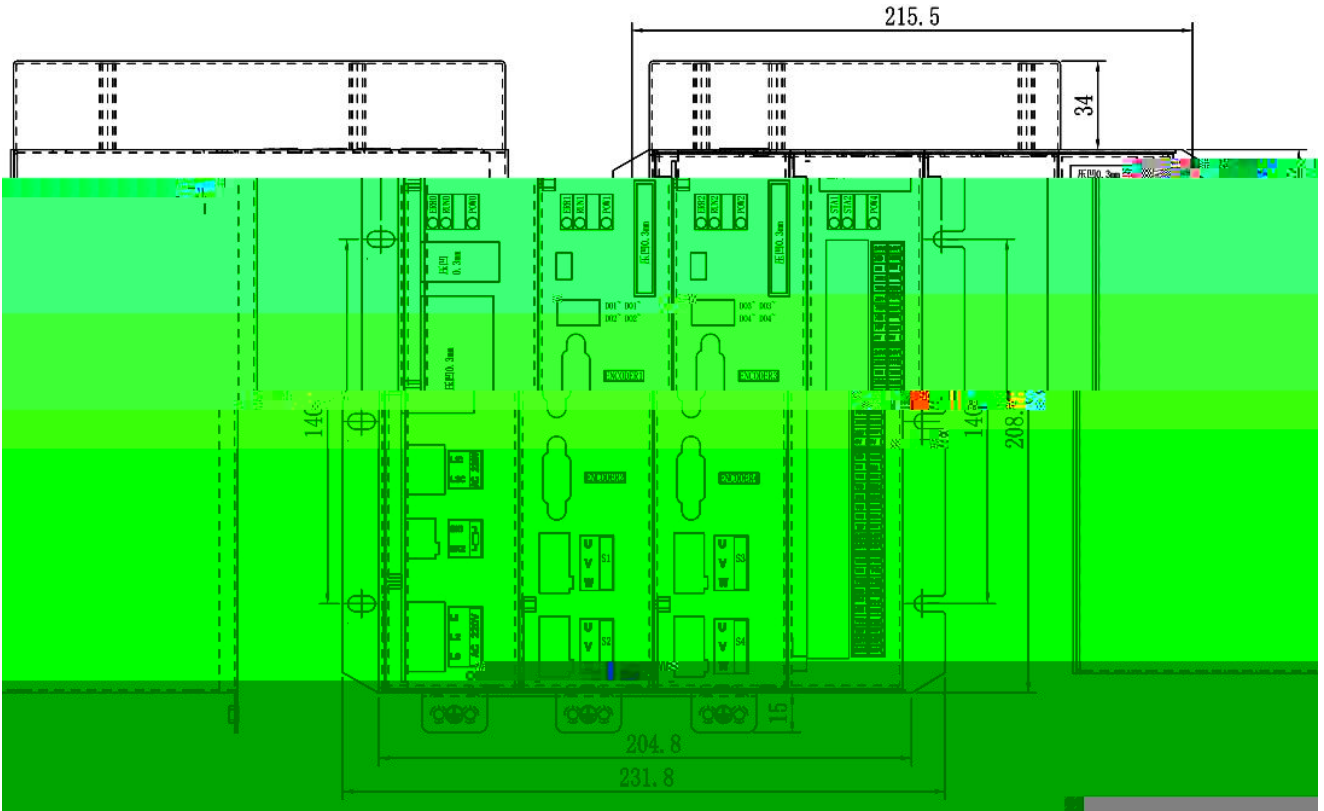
215.5

34

140

140

208

204.8

231.8

15

ENCODER

ENCODER

ENCODER

ENCODER

S1

S2

S3

S4

压铆0.3mm

压铆0.3mm

压铆0.3mm

压铆0.3mm

DO1⁺ DO1⁻
DO2⁺ DO2⁻

DO3⁺ DO3⁻
DO4⁺ DO4⁻

U
V
W

U
V
W

U
V
W

U
V
W